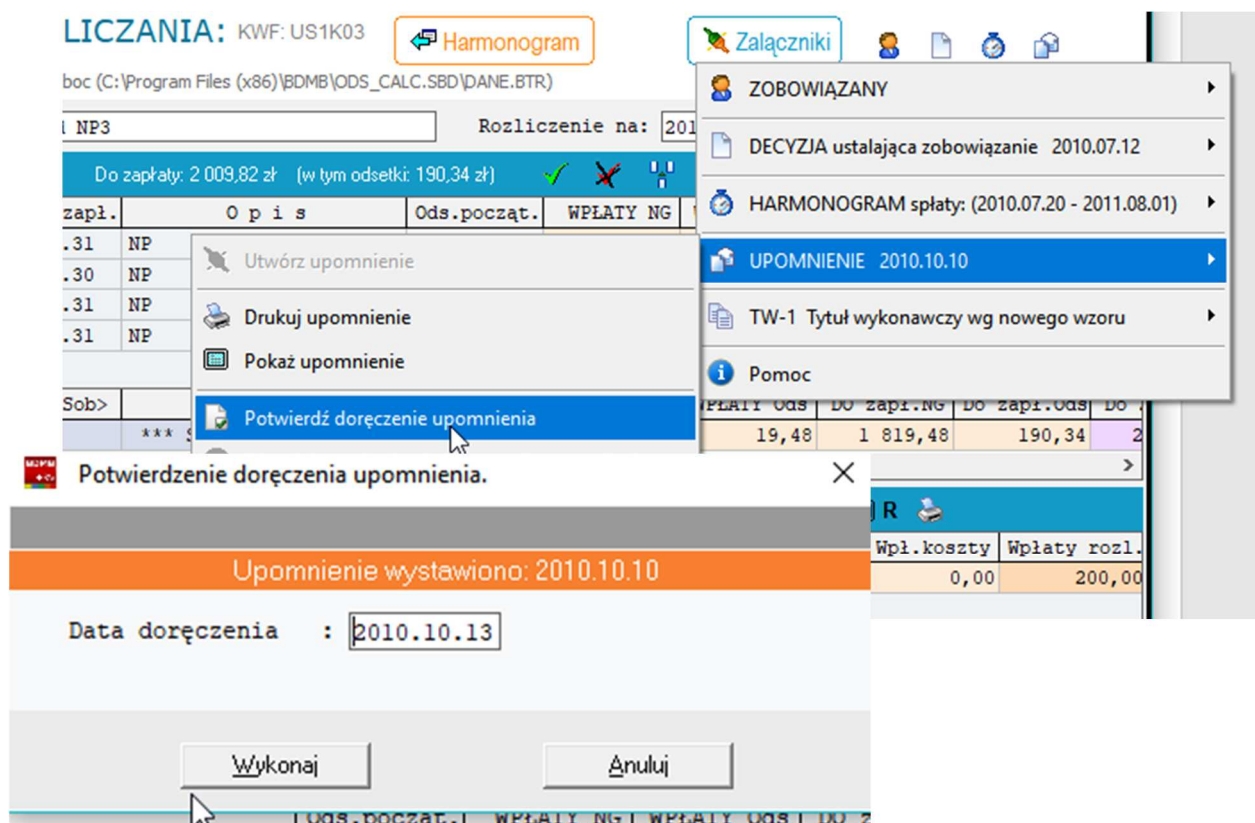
LICZANIA: KWF: US1K03

Harmonogram

Załączniki

boc (C:\Program Files (x86)\BDMB\ODS_CALC.SBD\DANE.BTR)

NP3

Rozliczenie na: 201

Do zapłaty: 2 009,82 zł (w tym odsetki: 190,34 zł)

| zapł. | O p i s | Ods.począt. | WPŁATY NG |
|---|---|---|---|
| .31 | NP | | |
| .30 | NP | | |
| .31 | NP | | |
| .31 | NP | | |

Sob>

*** S

Utwórz upomnienie

Drukuj upomnienie

Pokaż upomnienie

Potwierdź doręczenie upomnienia

ZOBOWIĄZANY

DECYZJA ustalająca zobowiązanie 2010.07.12

HARMONOGRAM spłaty: (2010.07.20 - 2011.08.01)

UPOMNIENIE 2010.10.10

TW-1 Tytuł wykonawczy wg nowego wzoru

Pomoc

| WPŁATY Ods | Do zapł.NG | Do zapł.Ods | Do |
|---|---|---|---|
| 19,48 | 1 819,48 | 190,34 | 2 |

Potwierdzenie doręczenia upomnienia.

R

| Wpł.koszty | Wpłaty rozl. |
|---|---|
| 0,00 | 200,00 |

Upomnienie wystawiono: 2010.10.10

Data doręczenia : 2010.10.13

Wykonaj

Anuluj

Ods.począt. | WPŁATY NG | WPŁATY Ods | Do z